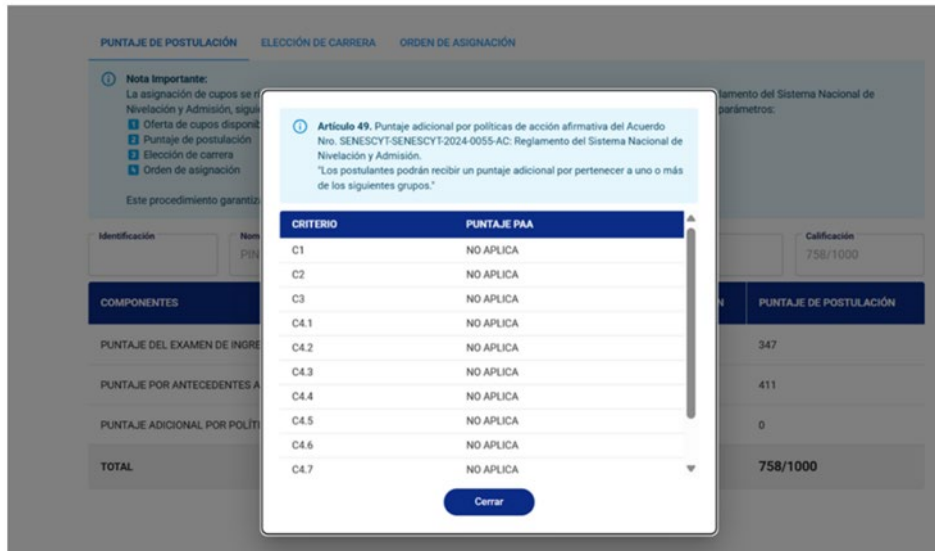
PUNTAJE DE POSTULACIÓN   ELECCIÓN DE CARRERA   ORDEN DE ASIGNACIÓN

Nota Importante:
La asignación de cupos se r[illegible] lamento del Sistema Nacional de Nivelación y Admisión, sigu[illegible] parámetros:
1 Oferta de cupos disponi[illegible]
2 Puntaje de postulación
3 Elección de carrera
4 Orden de asignación

Este procedimiento garantiz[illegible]

Identificación   Nom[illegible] PIN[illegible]   Calificación 758/1000

| COMPONENTES | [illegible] | PUNTAJE DE POSTULACIÓN |
|---|---|---|
| PUNTAJE DEL EXAMEN DE INGRE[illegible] | | 347 |
| PUNTAJE POR ANTECEDENTES A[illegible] | | 411 |
| PUNTAJE ADICIONAL POR POLÍTI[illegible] | | 0 |
| TOTAL | | 758/1000 |

Artículo 49. Puntaje adicional por políticas de acción afirmativa del Acuerdo Nro. SENESCYT-SENESCYT-2024-0055-AC: Reglamento del Sistema Nacional de Nivelación y Admisión.
"Los postulantes podrán recibir un puntaje adicional por pertenecer a uno o más de los siguientes grupos."

| CRITERIO | PUNTAJE PAA |
|---|---|
| C1 | NO APLICA |
| C2 | NO APLICA |
| C3 | NO APLICA |
| C4.1 | NO APLICA |
| C4.2 | NO APLICA |
| C4.3 | NO APLICA |
| C4.4 | NO APLICA |
| C4.5 | NO APLICA |
| C4.6 | NO APLICA |
| C4.7 | NO APLICA |

Cerrar